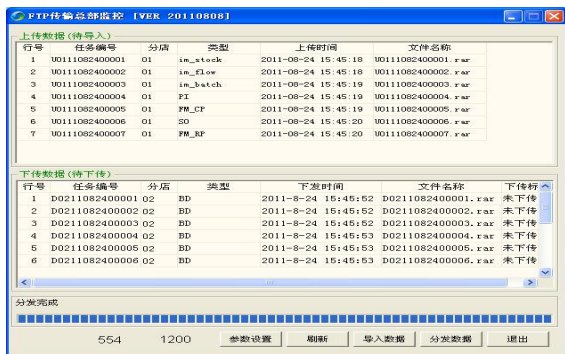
FTP传输总部监控 [VER 20110808]

上传数据(待导入)

| 行号 | 任务编号 | 分店 | 类型 | 上传时间 | 文件名称 |
|---|---|---|---|---|---|
| 1 | U0111082400001 | 01 | im_stock | 2011-08-24 15:45:18 | U0111082400001.rar |
| 2 | U0111082400002 | 01 | im_flow | 2011-08-24 15:45:18 | U0111082400002.rar |
| 3 | U0111082400003 | 01 | im_batch | 2011-08-24 15:45:19 | U0111082400003.rar |
| 4 | U0111082400004 | 01 | PI | 2011-08-24 15:45:19 | U0111082400004.rar |
| 5 | U0111082400005 | 01 | FM_CP | 2011-08-24 15:45:19 | U0111082400005.rar |
| 6 | U0111082400006 | 01 | SO | 2011-08-24 15:45:20 | U0111082400006.rar |
| 7 | U0111082400007 | 01 | FM_RP | 2011-08-24 15:45:20 | U0111082400007.rar |

下传数据(待下传)

| 行号 | 任务编号 | 分店 | 类型 | 下发时间 | 文件名称 | 下传标 |
|---|---|---|---|---|---|---|
| 1 | D0211082400001 | 02 | BD | 2011-8-24 15:45:52 | D0211082400001.rar | 未下传 |
| 2 | D0211082400002 | 02 | BD | 2011-8-24 15:45:52 | D0211082400002.rar | 未下传 |
| 3 | D0211082400003 | 02 | BD | 2011-8-24 15:45:52 | D0211082400003.rar | 未下传 |
| 4 | D0211082400004 | 02 | BD | 2011-8-24 15:45:53 | D0211082400004.rar | 未下传 |
| 5 | D0211082400005 | 02 | BD | 2011-8-24 15:45:53 | D0211082400005.rar | 未下传 |
| 6 | D0211082400006 | 02 | BD | 2011-8-24 15:45:53 | D0211082400006.rar | 未下传 |

分发完成

554 1200 参数设置 刷新 导入数据 分发数据 退出